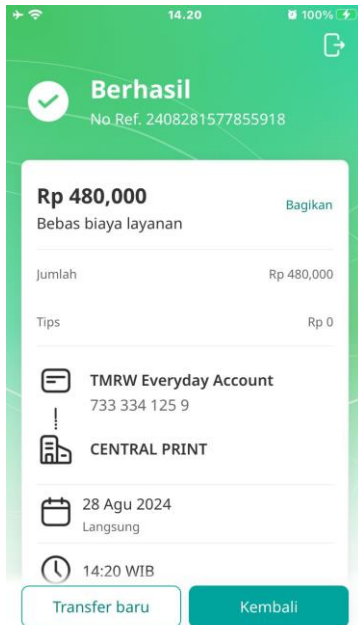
14.20
100%

Berhasil
No Ref. 2408281577855918

Rp 480,000
Bebas biaya layanan
Bagikan

Jumlah
Rp 480,000

Tips
Rp 0

TMRW Everyday Account
733 334 125 9

CENTRAL PRINT

28 Agu 2024
Langsung

14:20 WIB

Transfer baru
Kembali